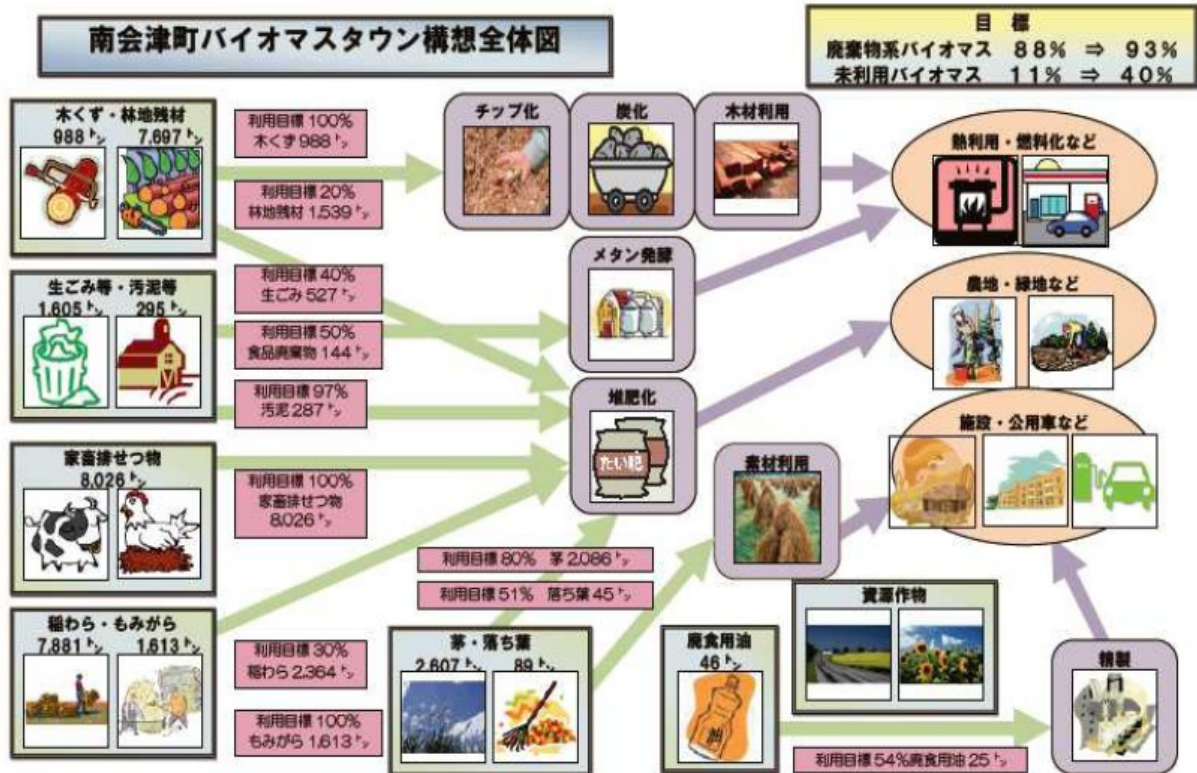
南会津町バイオマスタウン構想全体図

目　標
廃棄物系バイオマス　88%　⇒　93%
未利用バイオマス　11%　⇒　40%

木くず・林地残材
988ｔ　7,697ｔ

利用目標 100%
木くず 988ｔ

利用目標 20%
林地残材 1,539ｔ

チップ化

炭化

木材利用

熱利用・燃料化など

生ごみ等・汚泥等
1,605ｔ　295ｔ

利用目標 40%
生ごみ 527ｔ

利用目標 50%
食品廃棄物 144ｔ

利用目標 97%
汚泥 287ｔ

メタン発酵

農地・緑地など

堆肥化

たい肥

施設・公用車など

家畜排せつ物
8,026ｔ

利用目標 100%
家畜排せつ物
8,026ｔ

素材利用

利用目標 80%　茅 2,086ｔ

利用目標 51%　落ち葉 45ｔ

資源作物

稲わら・もみがら
7,881ｔ　1,613ｔ

利用目標 30%
稲わら 2,364ｔ

利用目標 100%
もみがら 1,613ｔ

茅・落ち葉
2,607ｔ　89ｔ

廃食用油
46ｔ

油

精製

利用目標 54%廃食用油 25ｔ